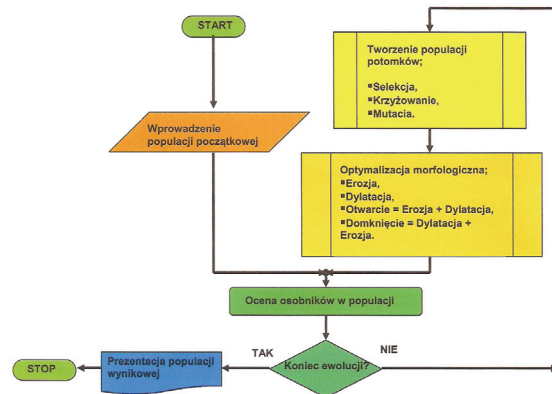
START

Wprowadzenie populacji początkowej

Tworzenie populacji potomków;

▪Selekcja,
▪Krzyżowanie,
▪Mutacia.

Optymalizacja morfologiczna;
▪Erozja,
▪Dylatacja,
▪Otwarcie = Erozja + Dylatacja,
▪Domknięcie = Dylatacja + Erozja.

Ocena osobników w populacji

STOP

Prezentacja populacji wynikowej

TAK

Koniec ewolucji?

NIE